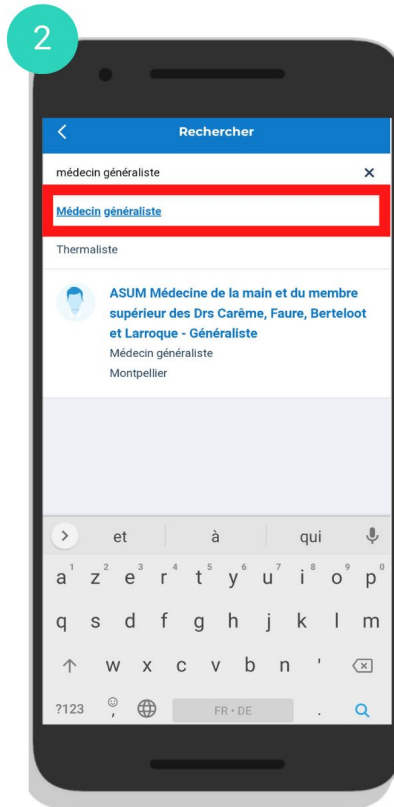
2

Rechercher

médecin généraliste

Médecin généraliste

Thermaliste

ASUM Médecine de la main et du membre supérieur des Drs Carême, Faure, Berteloot et Larroque - Généraliste

Médecin généraliste

Montpellier

et à qui

a 1 z 2 e 3 r 4 t 5 y 6 u 7 i 8 o 9 p 0

q s d f g h j k l m

w x c v b n '

?123 , FR • DE .